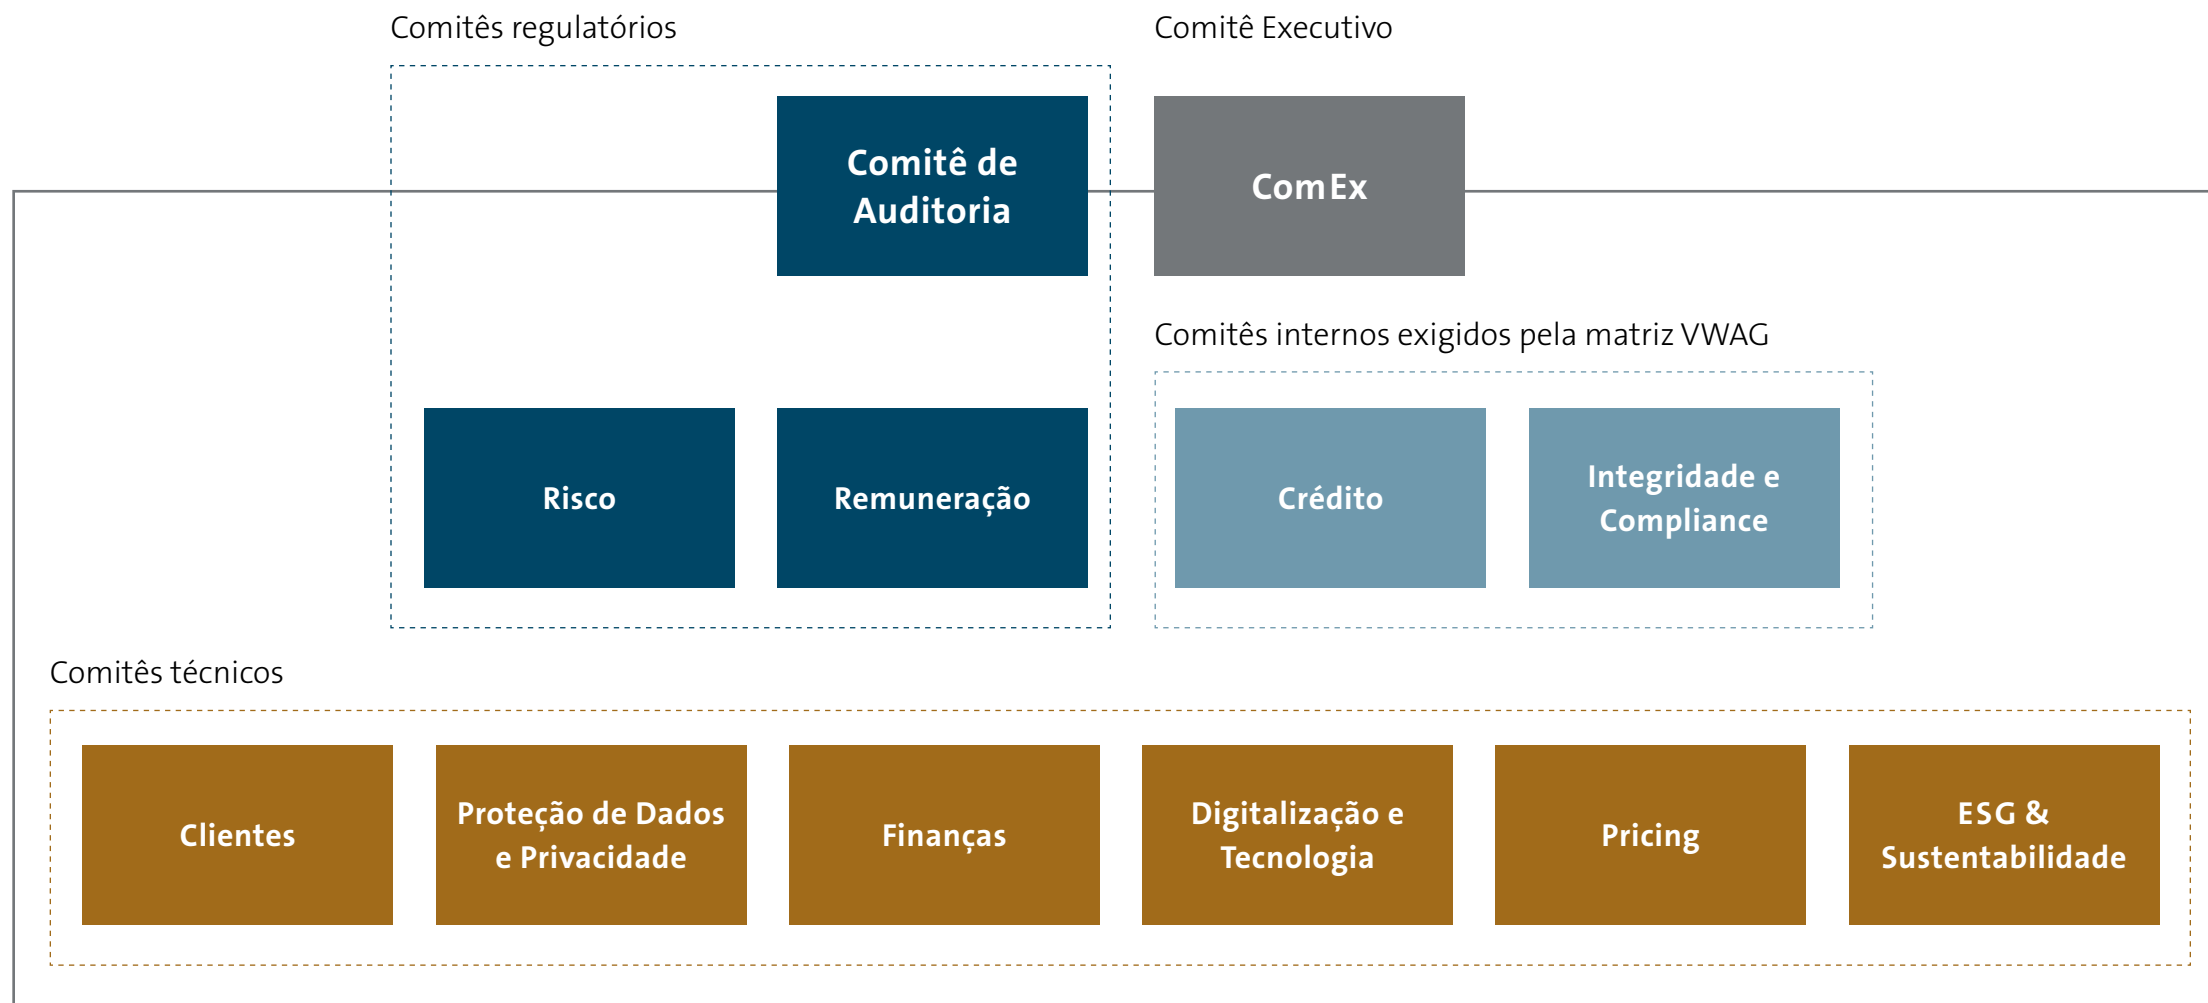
Comitês regulatórios

Comitê Executivo

Comitê de Auditoria

ComEx

Comitês internos exigidos pela matriz VWAG

Risco

Remuneração

Crédito

Integridade e Compliance

Comitês técnicos

Clientes

Proteção de Dados e Privacidade

Finanças

Digitalização e Tecnologia

Pricing

ESG & Sustentabilidade